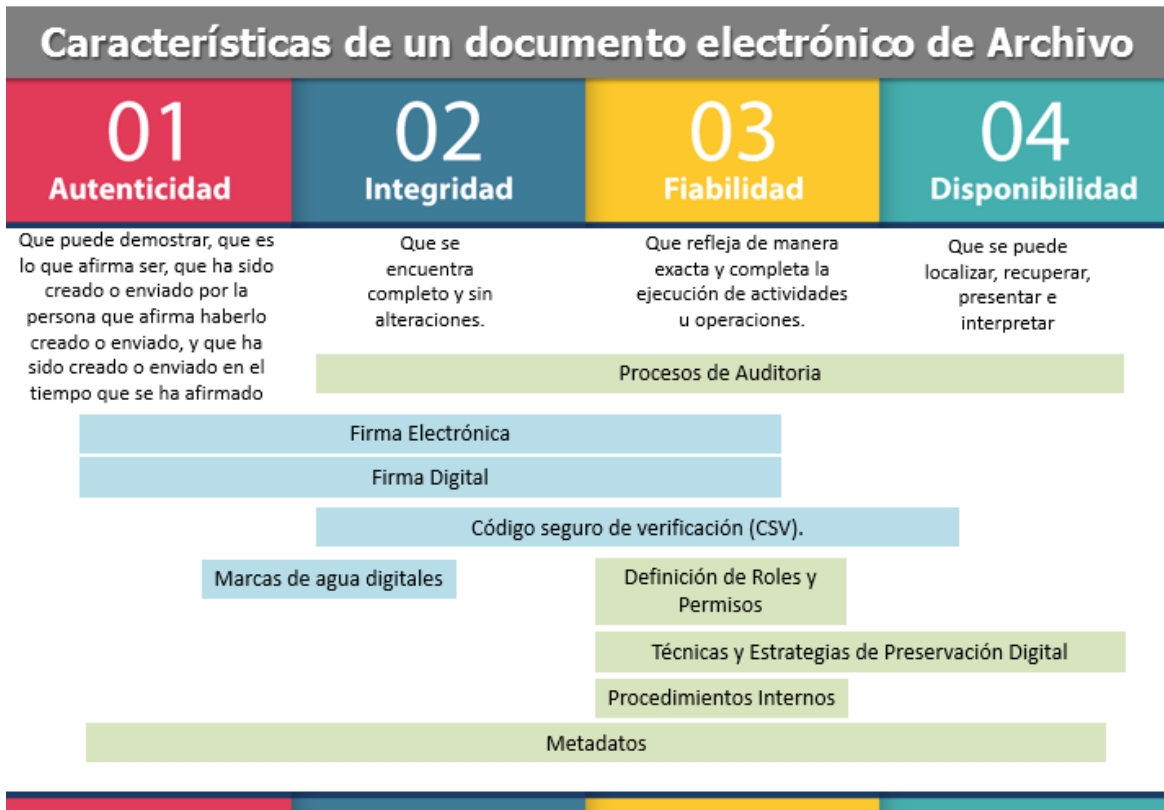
Características de un documento electrónico de Archivo

01
Autenticidad

02
Integridad

03
Fiabilidad

04
Disponibilidad

Que puede demostrar, que es lo que afirma ser, que ha sido creado o enviado por la persona que afirma haberlo creado o enviado, y que ha sido creado o enviado en el tiempo que se ha afirmado

Que se encuentra completo y sin alteraciones.

Que refleja de manera exacta y completa la ejecución de actividades u operaciones.

Que se puede localizar, recuperar, presentar e interpretar

Procesos de Auditoria

Firma Electrónica

Firma Digital

Código seguro de verificación (CSV).

Marcas de agua digitales

Definición de Roles y Permisos

Técnicas y Estrategias de Preservación Digital

Procedimientos Internos

Metadatos